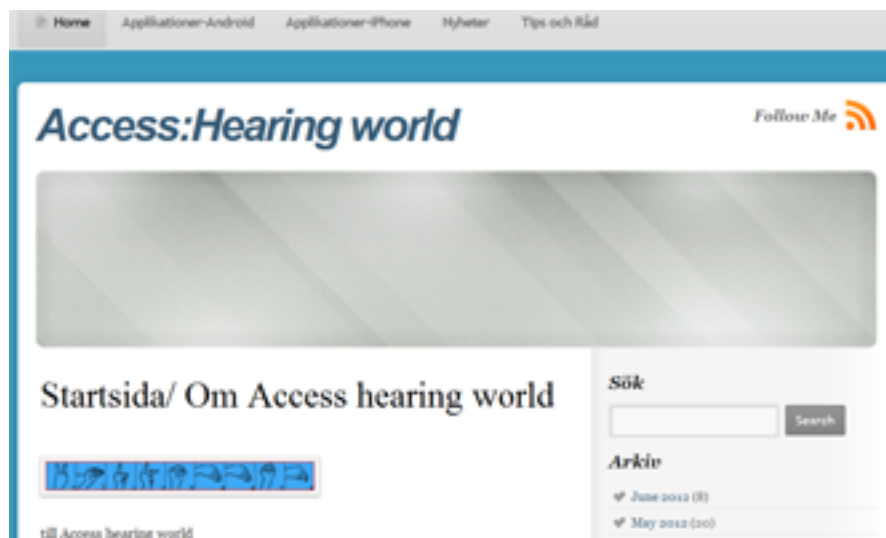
Home Applikationer-Android Applikationer-iPhone Nyheter Tips och Råd

Access:Hearing world

Follow Me

Startsida/ Om Access hearing world

till Access hearing world

Sök

Search

Arkiv

June 2012 (8)

May 2012 (10)